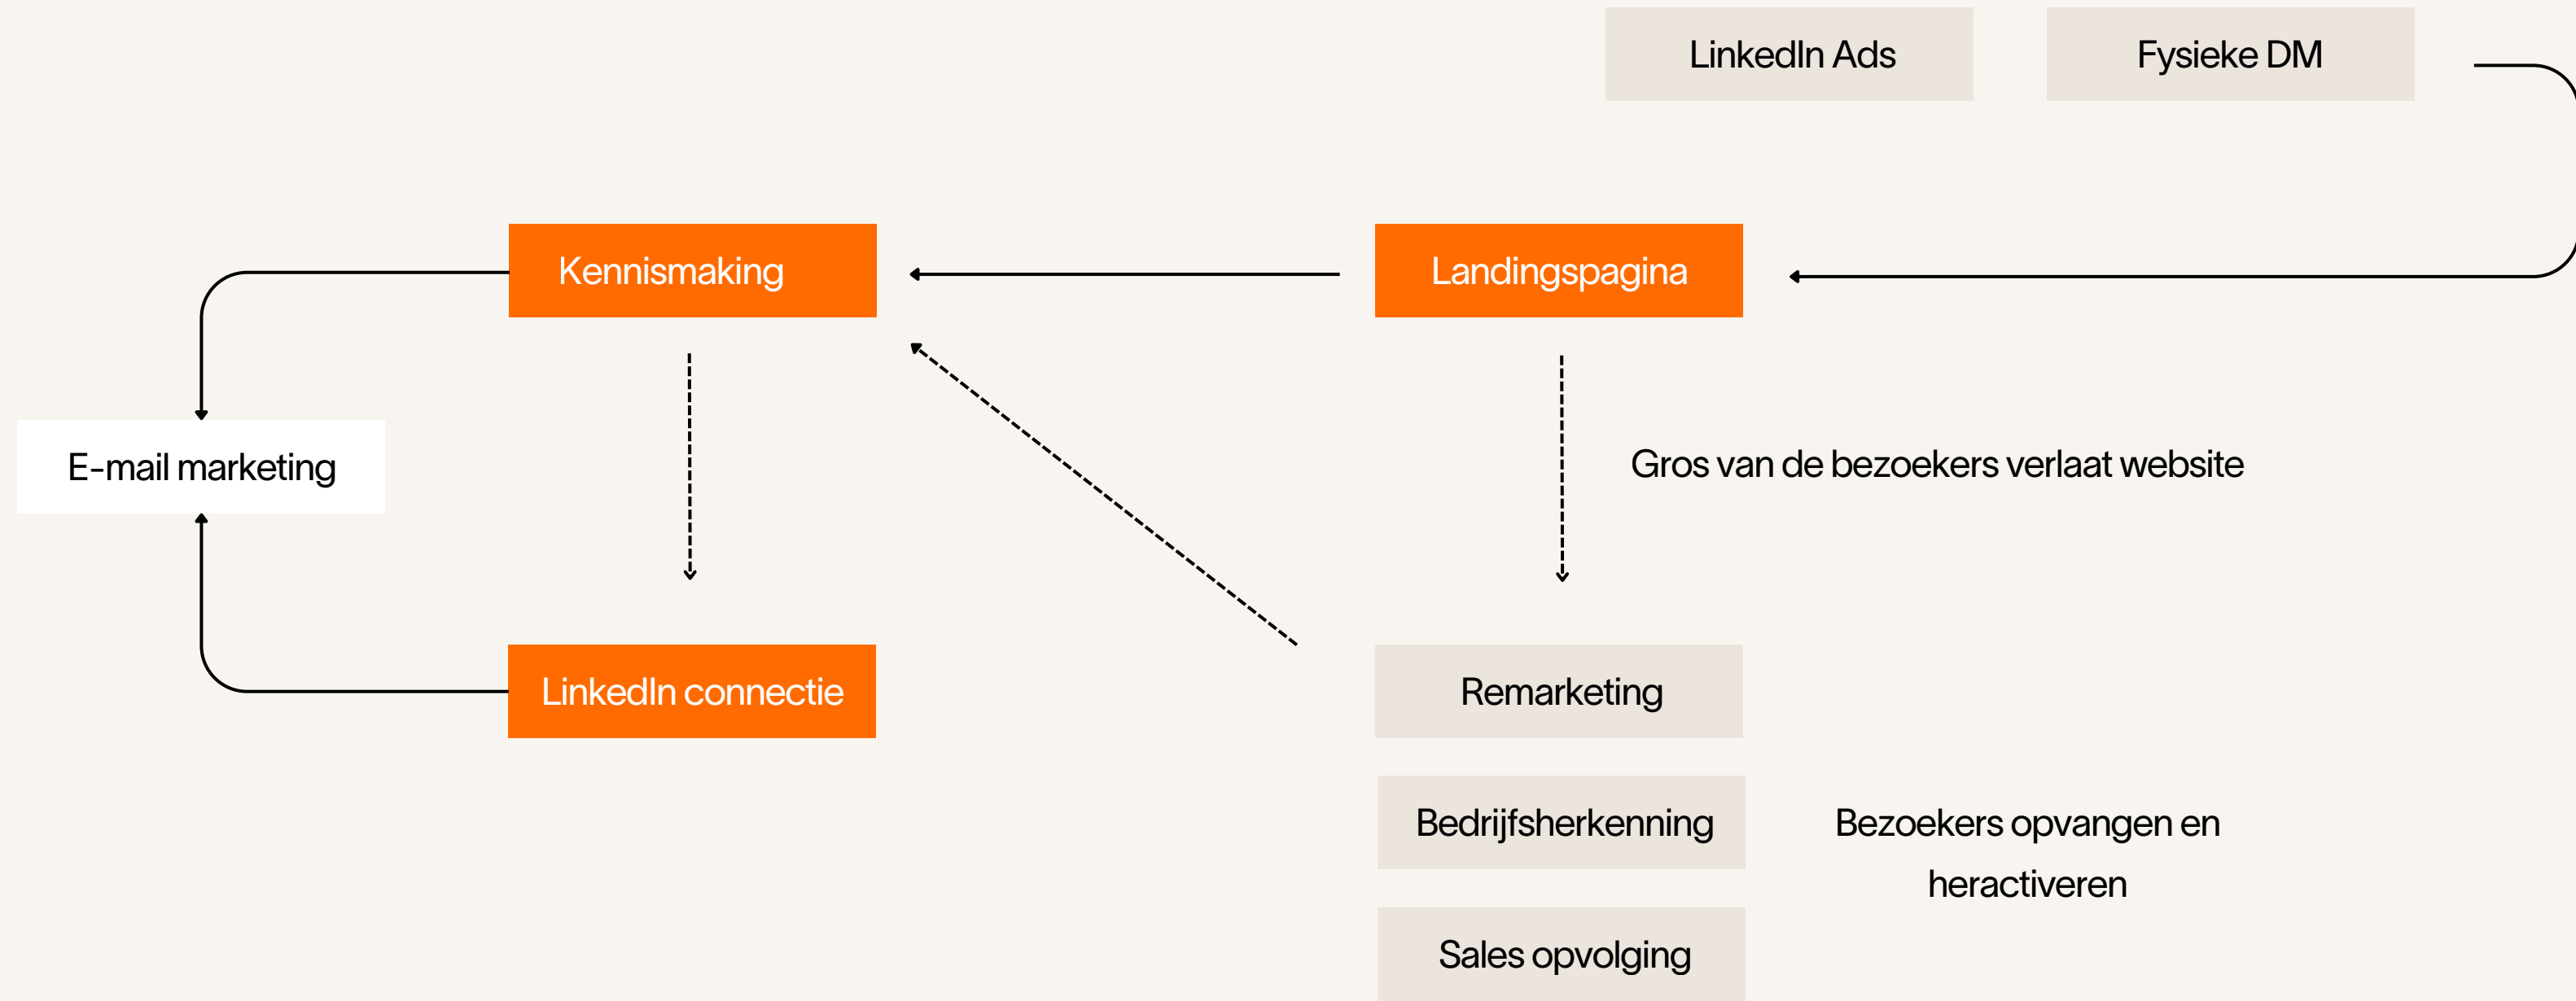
LinkedIn Ads

Fysieke DM

Kennismaking

Landingspagina

E-mail marketing

Gros van de bezoekers verlaat website

LinkedIn connectie

Remarketing

Bedrijfsherkenning

Bezoekers opvangen en heractiveren

Sales opvolging